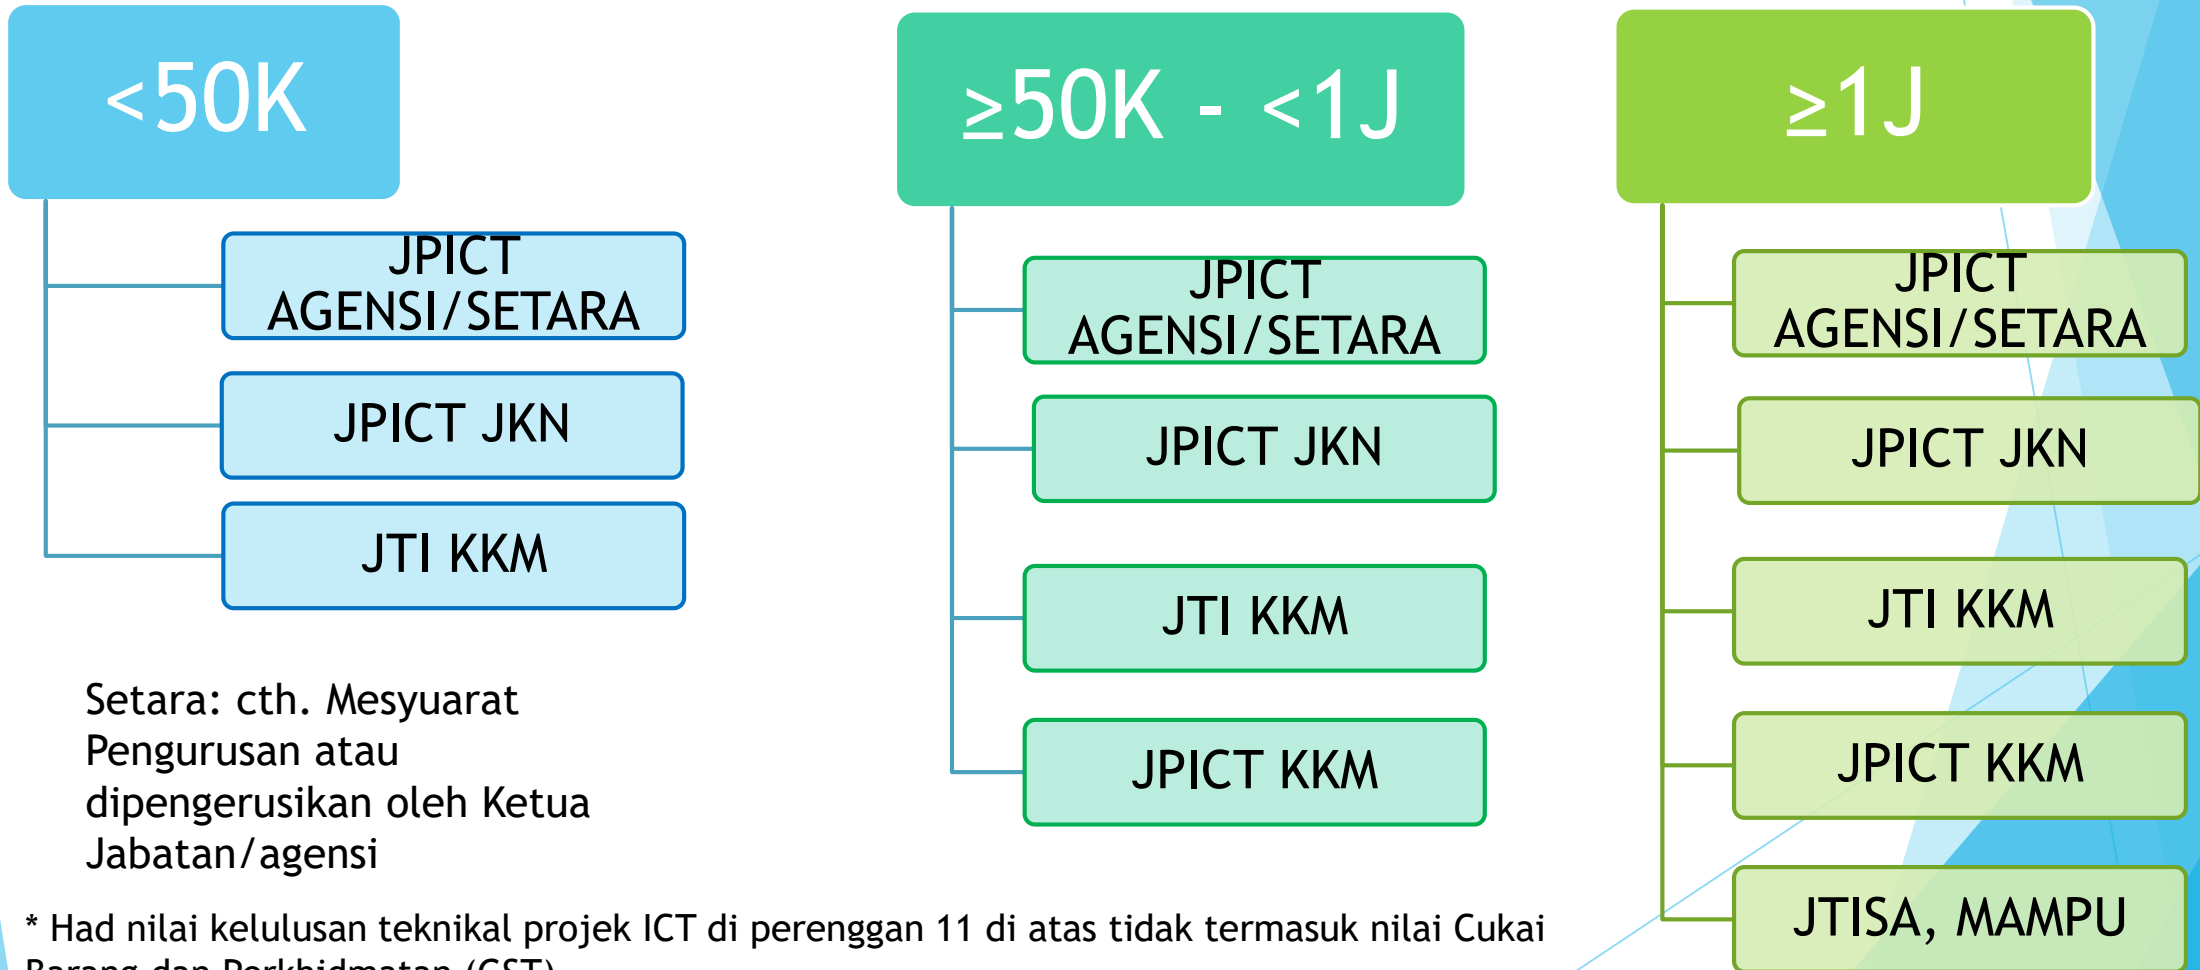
<50K

JPICT AGENSI/SETARA

JPICT JKN

JTI KKM

Setara: cth. Mesyuarat Pengurusan atau dipengerusikan oleh Ketua Jabatan/agensi

≥50K - <1J

JPICT AGENSI/SETARA

JPICT JKN

JTI KKM

JPICT KKM

≥1J

JPICT AGENSI/SETARA

JPICT JKN

JTI KKM

JPICT KKM

JTISA, MAMPU

* Had nilai kelulusan teknikal projek ICT di perenggan 11 di atas tidak termasuk nilai Cukai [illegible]